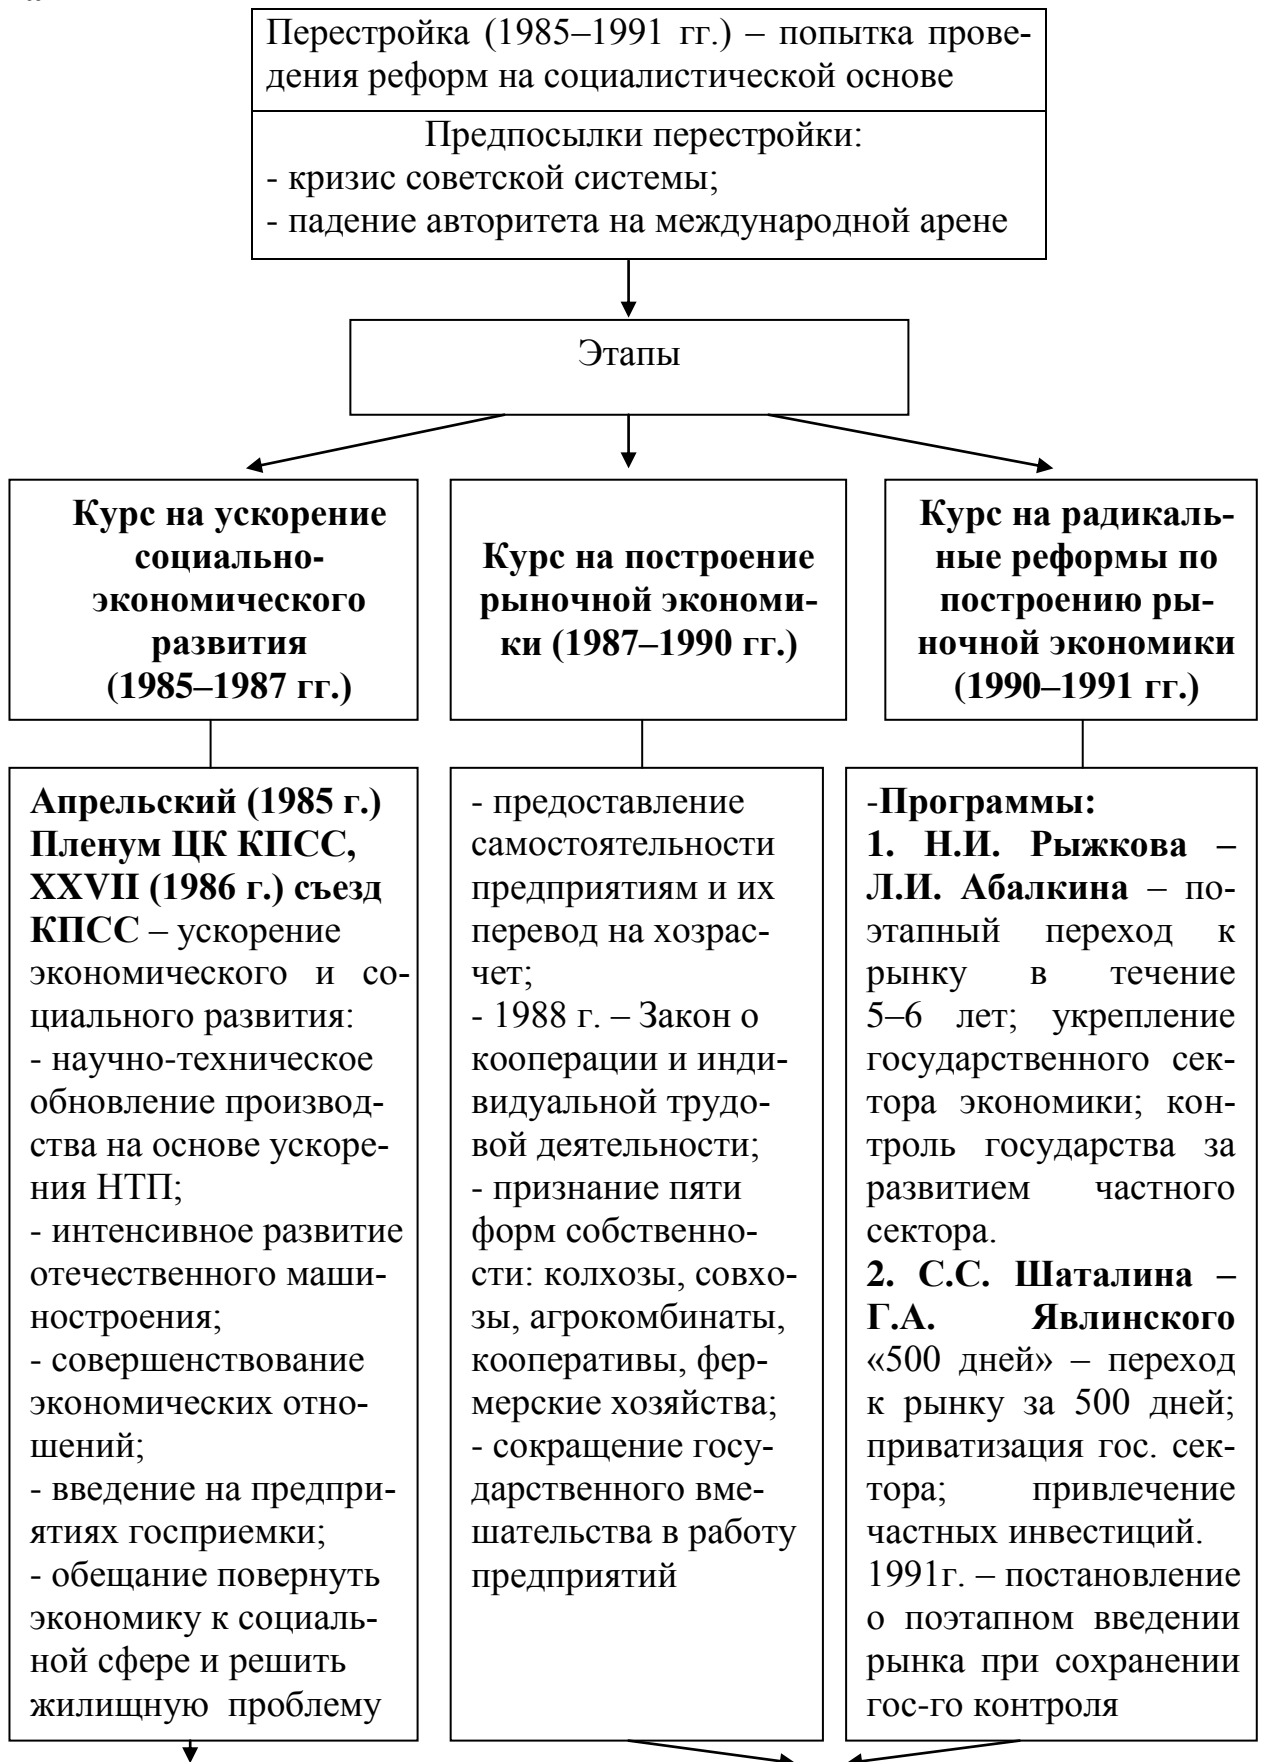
Перестройка (1985–1991 гг.) – попытка проведения реформ на социалистической основе

Предпосылки перестройки:
- кризис советской системы;
- падение авторитета на международной арене

Этапы

**Курс на ускорение социально-экономического развития (1985–1987 гг.)**

**Курс на построение рыночной экономики (1987–1990 гг.)**

**Курс на радикальные реформы по построению рыночной экономики (1990–1991 гг.)**

**Апрельский (1985 г.) Пленум ЦК КПСС, XXVII (1986 г.) съезд КПСС** – ускорение экономического и социального развития:
- научно-техническое обновление производства на основе ускорения НТП;
- интенсивное развитие отечественного машиностроения;
- совершенствование экономических отношений;
- введение на предприятиях госприемки;
- обещание повернуть экономику к социальной сфере и решить жилищную проблему

- предоставление самостоятельности предприятиям и их перевод на хозрасчет;
- 1988 г. – Закон о кооперации и индивидуальной трудовой деятельности;
- признание пяти форм собственности: колхозы, совхозы, агрокомбинаты, кооперативы, фермерские хозяйства;
- сокращение государственного вмешательства в работу предприятий

-**Программы:**
**1. Н.И. Рыжкова – Л.И. Абалкина** – поэтапный переход к рынку в течение 5–6 лет; укрепление государственного сектора экономики; контроль государства за развитием частного сектора.
**2. С.С. Шаталина – Г.А. Явлинского** «500 дней» – переход к рынку за 500 дней; приватизация гос. сектора; привлечение частных инвестиций.
1991г. – постановление о поэтапном введении рынка при сохранении гос-го контроля